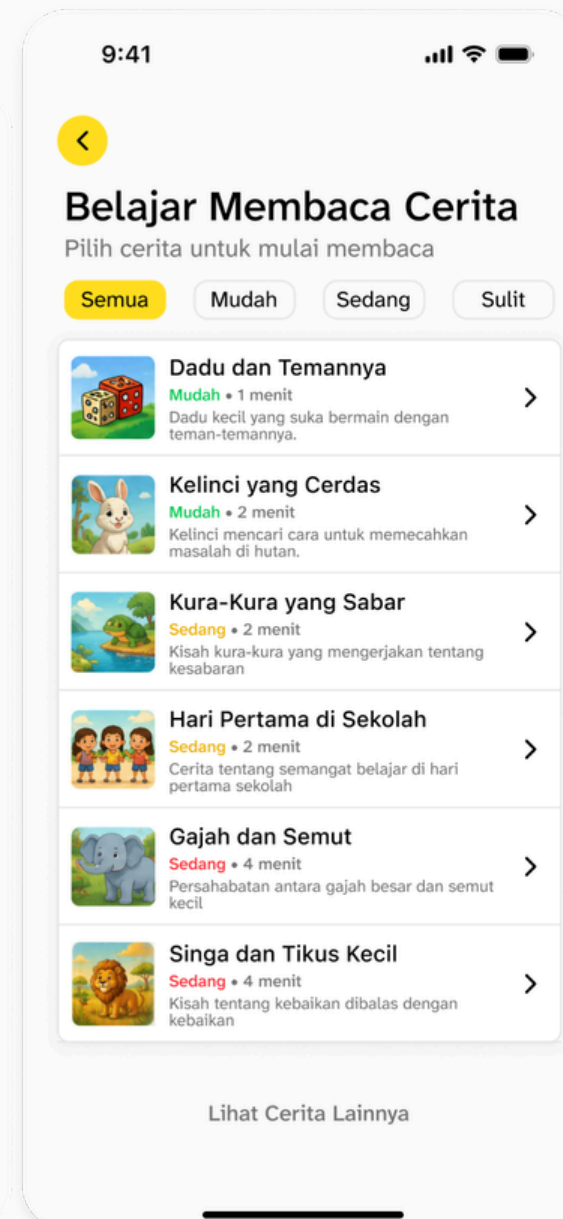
9:41

Belajar Membaca Cerita

Pilih cerita untuk mulai membaca

Semua
Mudah
Sedang
Sulit

Dadu dan Temannya
Mudah • 1 menit
Dadu kecil yang suka bermain dengan teman-temannya.

Kelinci yang Cerdas
Mudah • 2 menit
Kelinci mencari cara untuk memecahkan masalah di hutan.

Kura-Kura yang Sabar
Sedang • 2 menit
Kisah kura-kura yang mengerjakan tentang kesabaran

Hari Pertama di Sekolah
Sedang • 2 menit
Cerita tentang semangat belajar di hari pertama sekolah

Gajah dan Semut
Sedang • 4 menit
Persahabatan antara gajah besar dan semut kecil

Singa dan Tikus Kecil
Sedang • 4 menit
Kisah tentang kebaikan dibalas dengan kebaikan

Lihat Cerita Lainnya